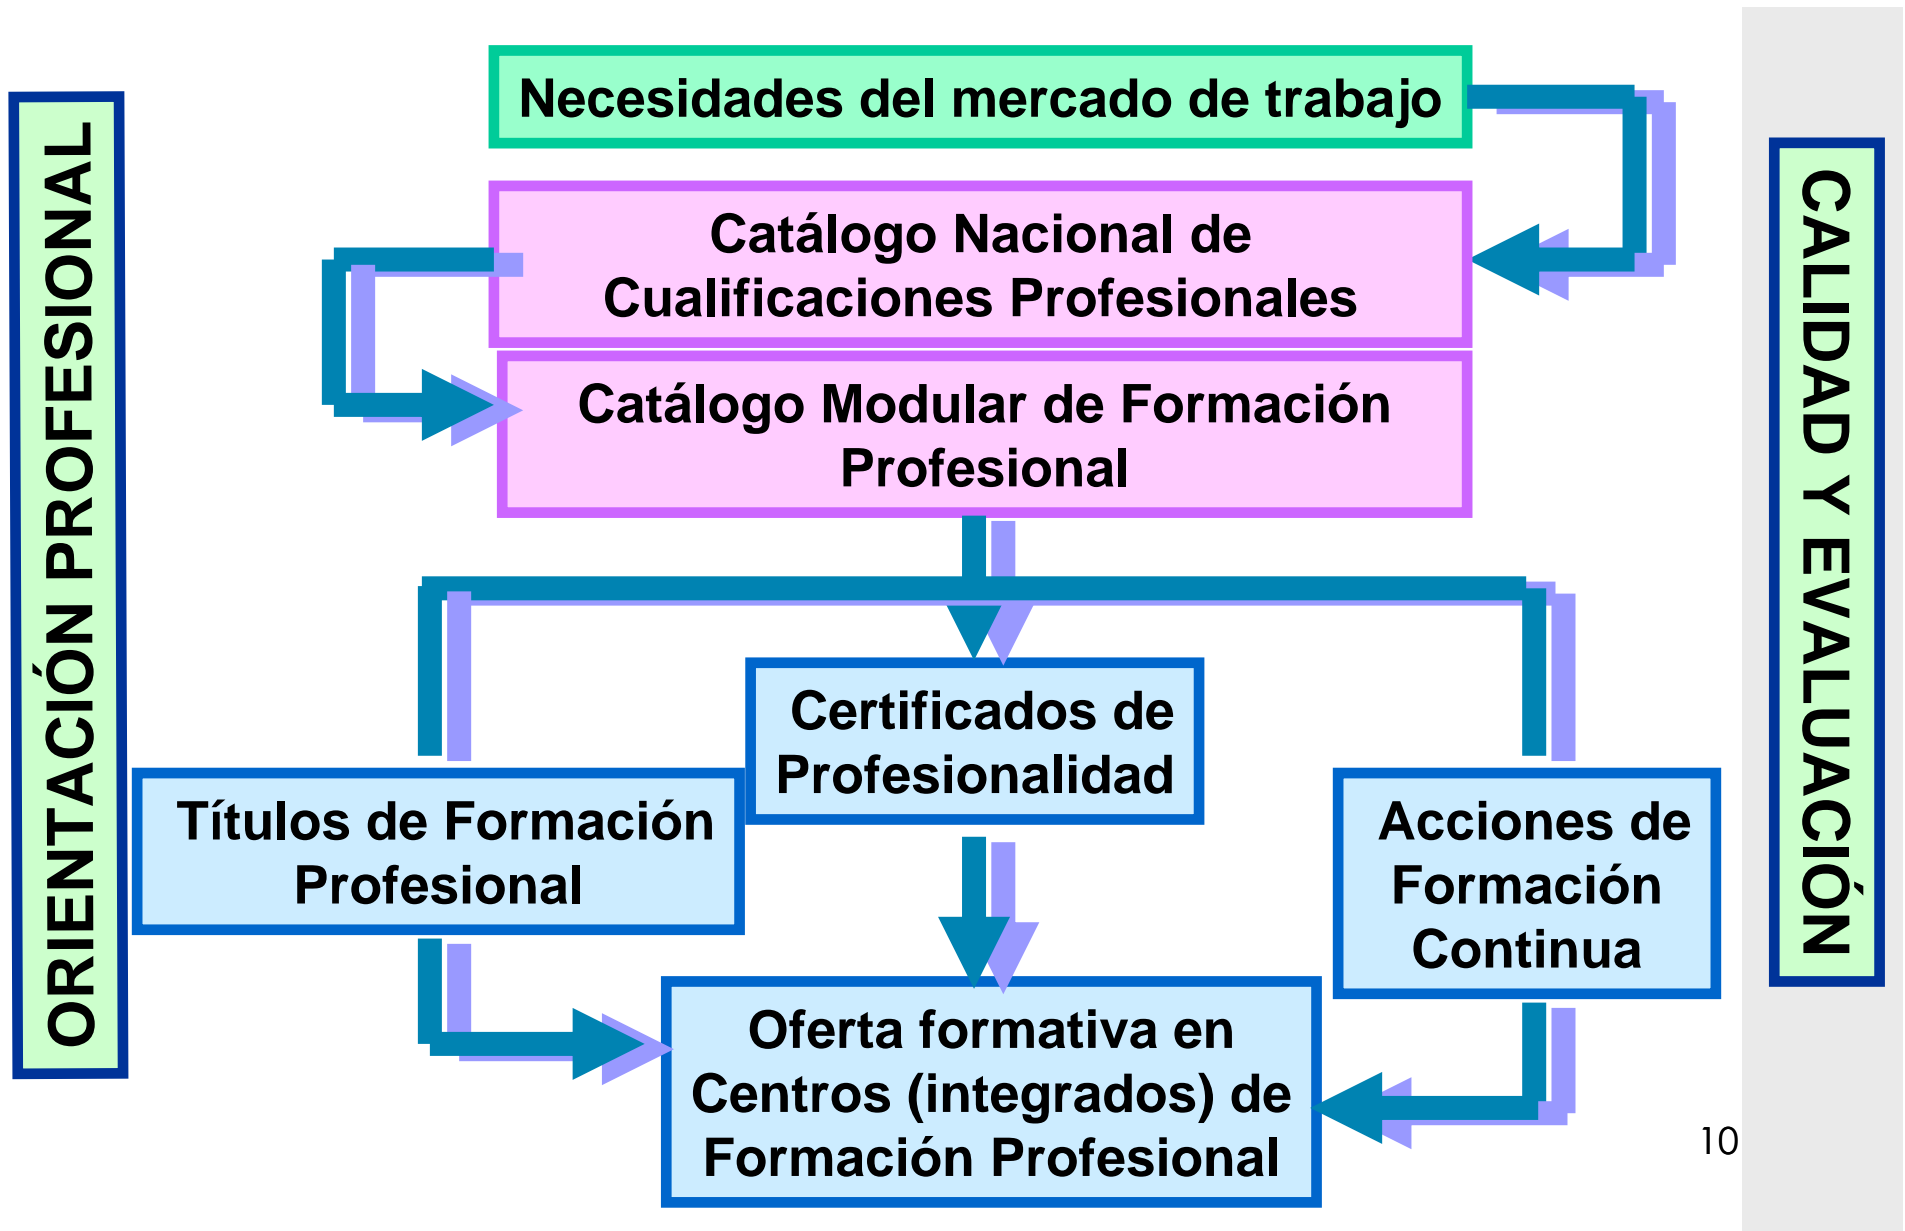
ORIENTACIÓN PROFESIONAL

Necesidades del mercado de trabajo

Catálogo Nacional de Cualificaciones Profesionales

Catálogo Modular de Formación Profesional

Certificados de Profesionalidad

Títulos de Formación Profesional

Acciones de Formación Continua

Oferta formativa en Centros (integrados) de Formación Profesional

CALIDAD Y EVALUACIÓN

10